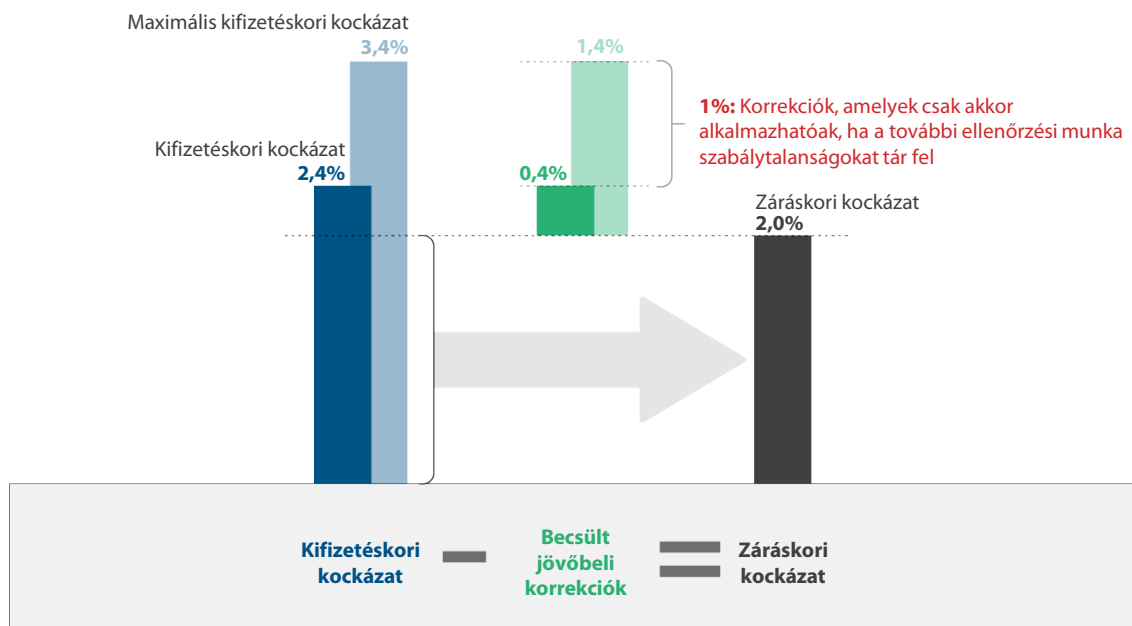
Maximális kifizetéskori kockázat
3,4%

1,4%

1%: Korrekciók, amelyek csak akkor alkalmazhatóak, ha a további ellenőrzési munka szabálytalanságokat tár fel

Kifizetéskori kockázat
2,4%

0,4%

Záráskori kockázat
2,0%

Kifizetéskori kockázat − Becsült jövőbeli korrekciók = Záráskori kockázat